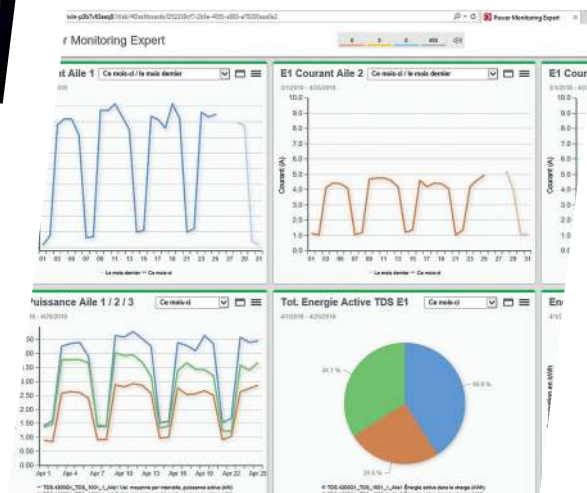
win-p3b7vl0aeg8/Web/#Dashboards/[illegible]

Power Monitoring Expert

r Monitoring Expert

0 2 0 450

ant Aile 1 Ce mois-ci / le mois dernier

E1 Courant Aile 2 Ce mois-ci / le mois dernier

4/1/2018 - 4/25/2018

10.0
9.0
8.0
7.0
6.0
5.0
4.0
3.0
2.0
1.0
0.0

Courant (A)

01 03 05 07 09 11 13 15 17 19 21 23 25 27 29 31

Le mois dernier — Ce mois-ci

E1 Cour

Courant (A)

Puissance Aile 1 / 2 / 3 Ce mois-ci

Tot. Energie Active TDS E1 Ce mois-ci

4/1/2018 - 4/25/2018

34.1 %

40.6 %

25.3 %

Apr 1 Apr 4 Apr 7 Apr 10 Apr 13 Apr 16 Apr 19 Apr 22 Apr 25

En

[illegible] en kWh